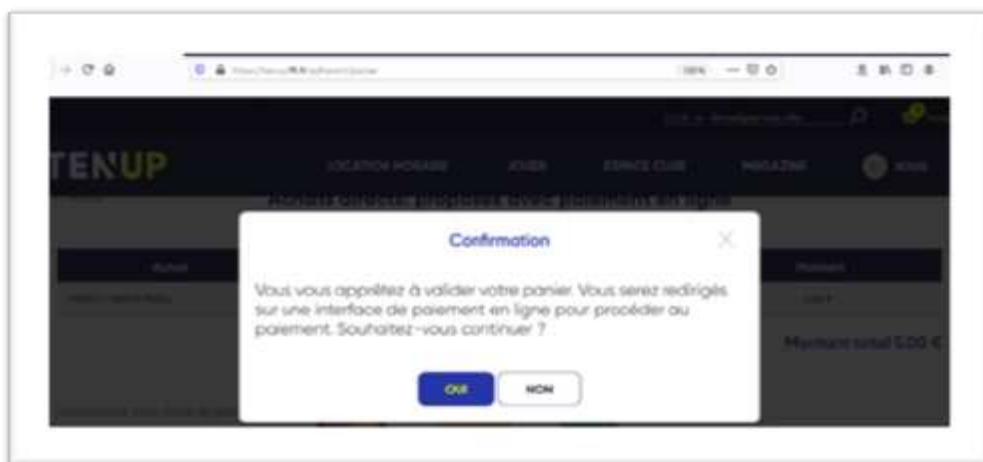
TEN'UP

LOCATION HORAIRE

JOUER

ESPACE CLUB

MAGAZINE

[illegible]

Montant total 5,00 €

Confirmation

Vous vous apprêtez à valider votre panier. Vous serez redirigés sur une interface de paiement en ligne pour procéder au paiement. Souhaitez-vous continuer ?

OUI

NON